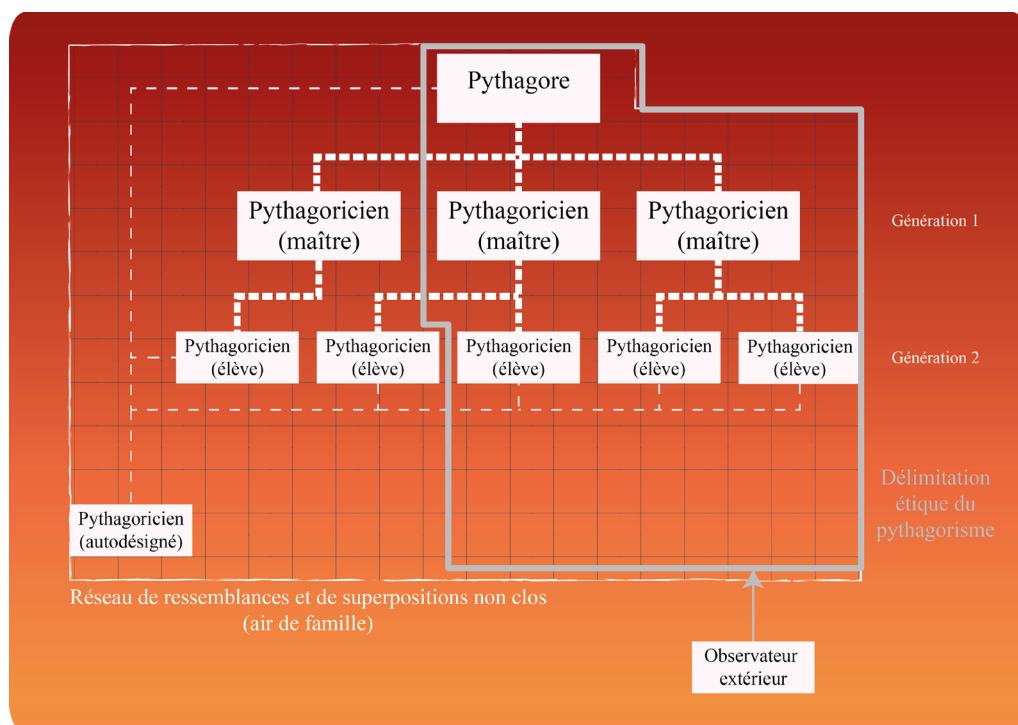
Pythagore

Pythagoricien (maître)

Pythagoricien (maître)

Pythagoricien (maître)

Génération 1

Pythagoricien (élève)

Pythagoricien (élève)

Pythagoricien (élève)

Pythagoricien (élève)

Pythagoricien (élève)

Génération 2

Délimitation étique du pythagorisme

Pythagoricien (autodésigné)

Réseau de ressemblances et de superpositions non clos (air de famille)

Observateur extérieur